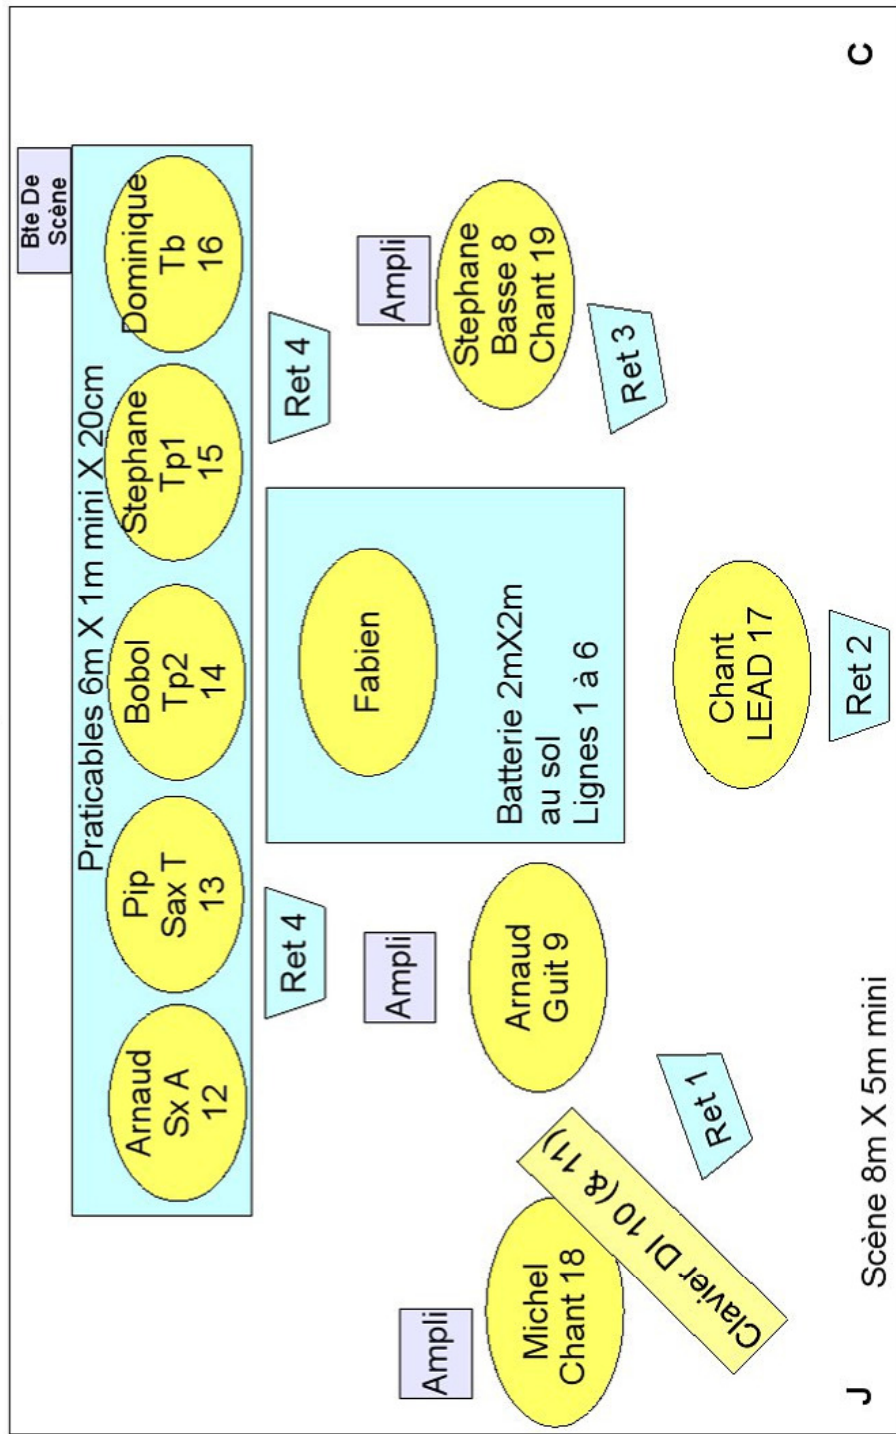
Bte De Scène

Praticables 6m X 1m mini X 20cm

Arnaud
Sx A
12

Pip
Sax T
13

Bobol
Tp2
14

Stephane
Tp1
15

Dominique
Tb
16

Ret 4

Ret 4

Ampli

Fabien

Batterie 2mX2m
au sol
Lignes 1 à 6

Ampli

Stephane
Basse 8
Chant 19

Ret 3

Arnaud
Guit 9

Chant
LEAD 17

Ret 2

Ret 1

Clavier DI 10 (& 11)

Ampli

Michel
Chant 18

Scène 8m X 5m mini

J

C